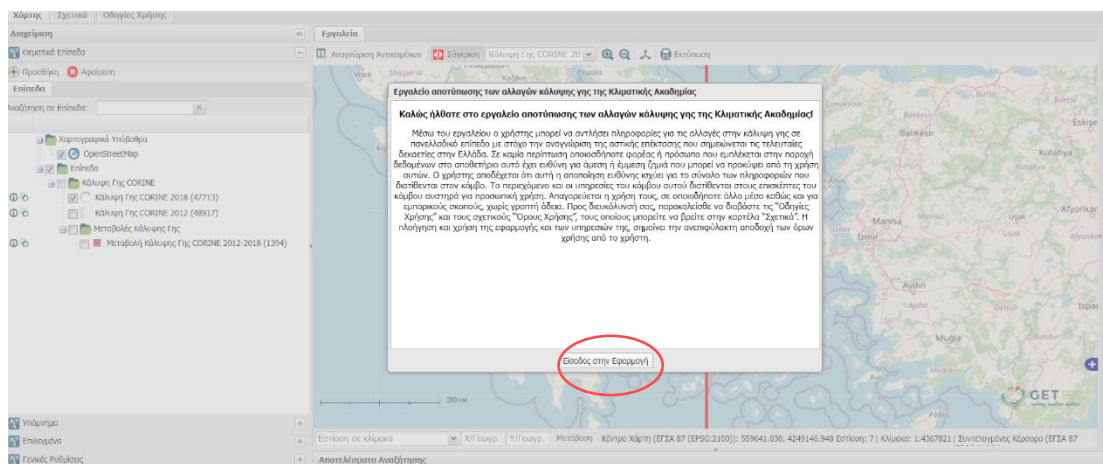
Χάρτης Σχετικά Οδηγίες Χρήσης

Διαχείριση

Θεματικά Επίπεδα

Προσθήκη Αφαίρεση

Επίπεδα

Αναζήτηση σε Επίπεδα:

Χαρτογραφικά Υπόβαθρα

OpenStreetMap

Επίπεδα

Κάλυψη Γης CORINE

Κάλυψη Γης CORINE 2018 (47713)

Κάλυψη Γης CORINE 2012 (48917)

Μεταβολές Κάλυψης Γης

Μεταβολή Κάλυψης Γης CORINE 2012-2018 (1394)

Υπόμνημα

Επιλεγμένα

Γενικές Ρυθμίσεις

Εργαλεία

Αναγνώριση Αντικειμένων Σύγκριση Κάλυψη Γης CORINE 20 Εκτύπωση

Εργαλείο αποτύπωσης των αλλαγών κάλυψης γης της Κλιματικής Ακαδημίας

Καλώς ήλθατε στο εργαλείο αποτύπωσης των αλλαγών κάλυψης γης της Κλιματικής Ακαδημίας!

Μέσω του εργαλείου ο χρήστης μπορεί να αντλήσει πληροφορίες για τις αλλαγές στην κάλυψη γης σε πανελλαδικό επίπεδο με στόχο την αναγνώριση της αστικής επέκτασης που σημειώνεται τις τελευταίες δεκαετίες στην Ελλάδα. Σε καμία περίπτωση οποιοσδήποτε φορέας ή πρόσωπο που εμπλέκεται στην παροχή δεδομένων στο αποθετήριο αυτό έχει ευθύνη για άμεση ή έμμεση ζημιά που μπορεί να προκύψει από τη χρήση αυτών. Ο χρήστης αποδέχεται ότι αυτή η αποποίηση ευθύνης ισχύει για το σύνολο των πληροφοριών που διατίθενται στον κόμβο. Το περιεχόμενο και οι υπηρεσίες του κόμβου αυτού διατίθενται στους επισκέπτες του κόμβου αυστηρά για προσωπική χρήση. Απαγορεύεται η χρήση τους, σε οποιοδήποτε άλλο μέσο καθώς και για εμπορικούς σκοπούς, χωρίς γραπτή άδεια. Προς διευκόλυνσή σας, παρακαλείσθε να διαβάστε τις "Οδηγίες Χρήσης" και τους σχετικούς "Όρους Χρήσης", τους οποίους μπορείτε να βρείτε στην καρτέλα "Σχετικά". Η πλοήγηση και χρήση της εφαρμογής και των υπηρεσιών της, σημαίνει την ανεπιφύλακτη αποδοχή των όρων χρήσης από το χρήστη.

Είσοδος στην Εφαρμογή

Balıkesir Eskişe Kütahya Manisa İzmir Afyonkar Aydın Denizl Mugla Ispar

200 km

GET

Εστίαση σε κλίμακα X/Γεωγρ. Y/Γεωγρ. Μετάβαση Κέντρο Χάρτη (ΕΓΣΑ 87 (EPSG:2100)): 559641.030, 4249146.948 Εστίαση: 7 | Κλίμακα: 1:4367821 | Συντεταγμένες Κέρσορα (ΕΓΣΑ 87

Αποτελέσματα Αναζήτησης